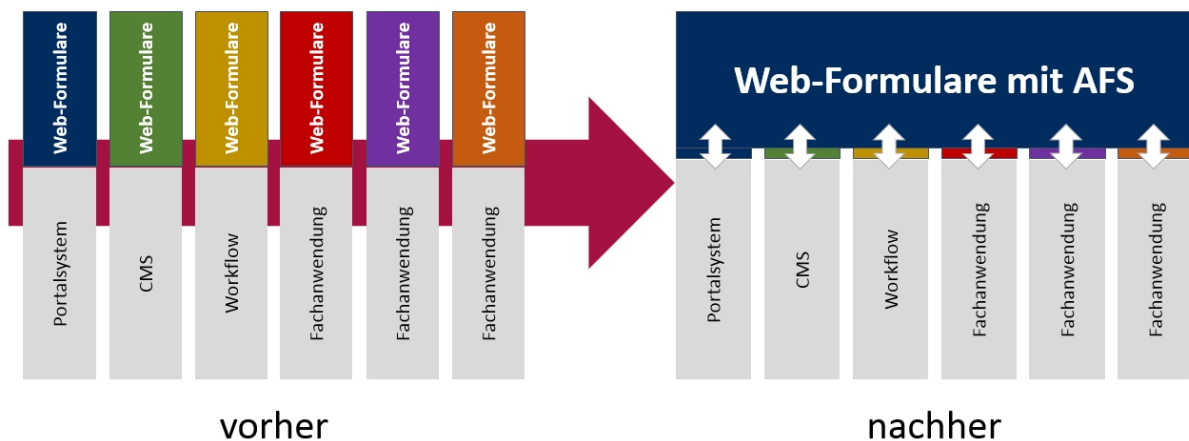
Web-Formulare
Portalsystem

Web-Formulare
CMS

Web-Formulare
Workflow

Web-Formulare
Fachanwendung

Web-Formulare
Fachanwendung

Web-Formulare
Fachanwendung

vorher

Web-Formulare mit AFS

Portalsystem

CMS

Workflow

Fachanwendung

Fachanwendung

Fachanwendung

nachher